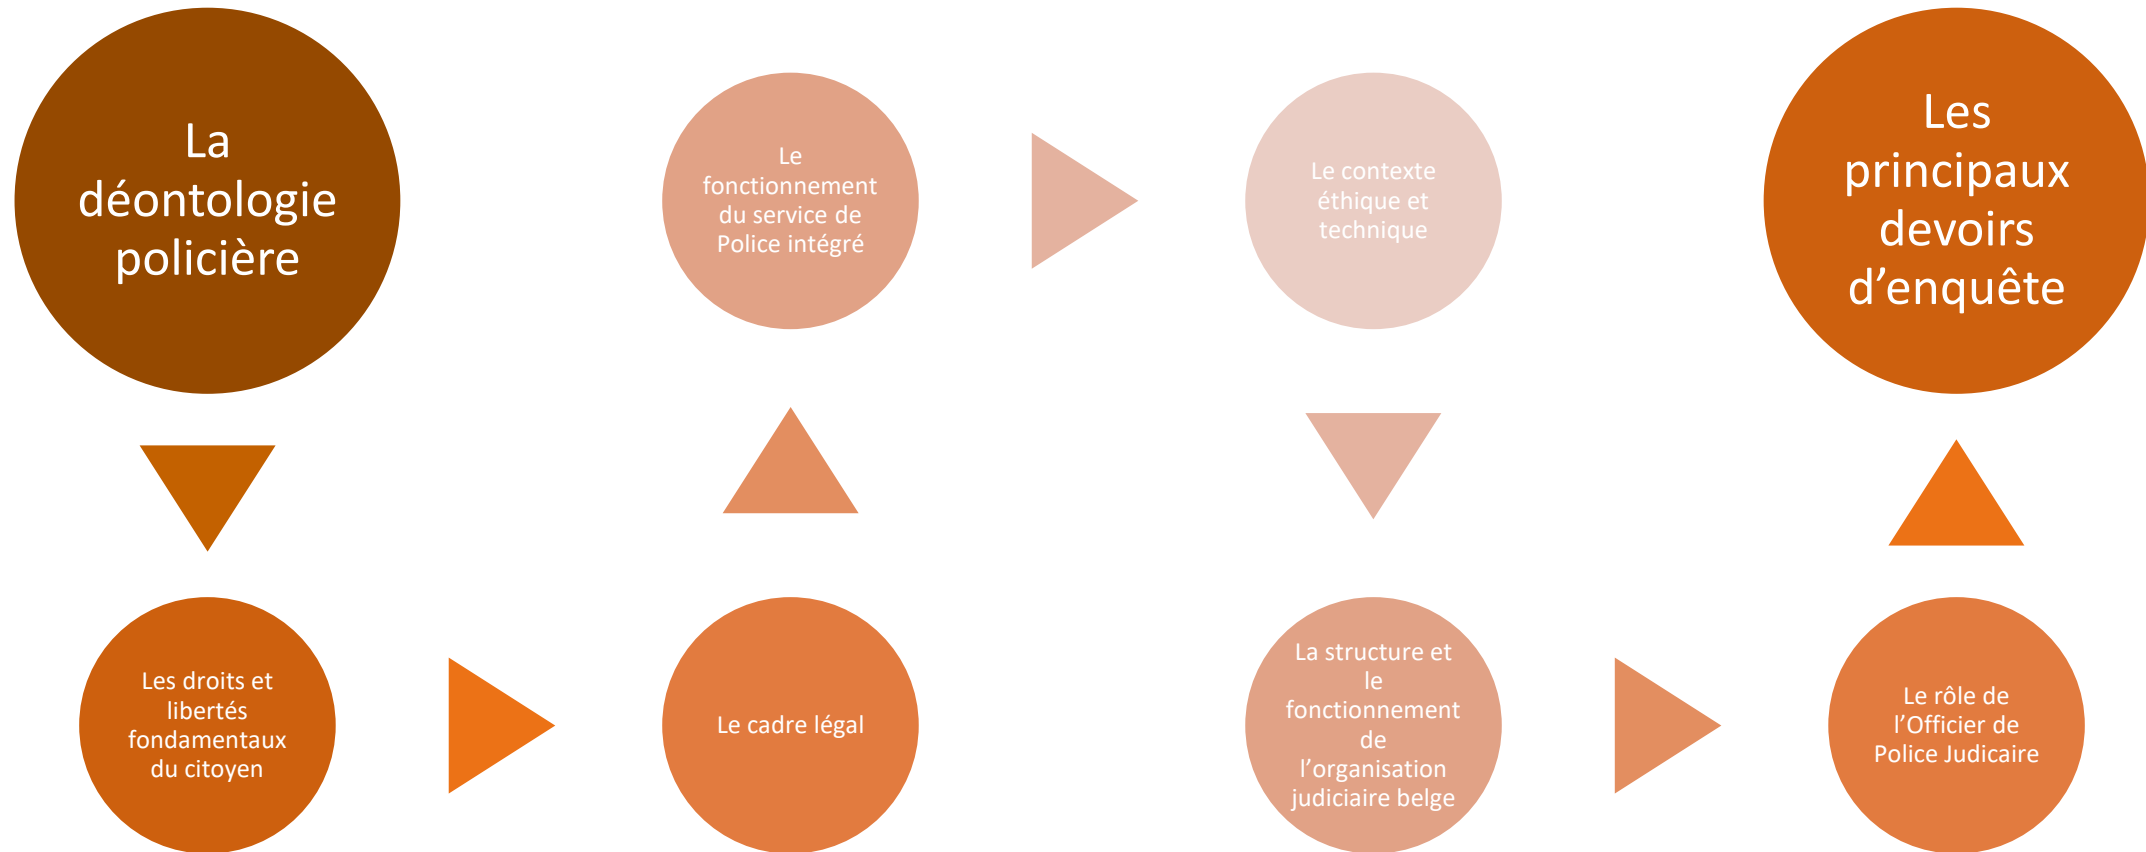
La déontologie policière

Les droits et libertés fondamentaux du citoyen

Le cadre légal

Le fonctionnement du service de Police intégré

Le contexte éthique et technique

La structure et le fonctionnement de l'organisation judiciaire belge

Le rôle de l'Officier de Police Judicaire

Les principaux devoirs d'enquête